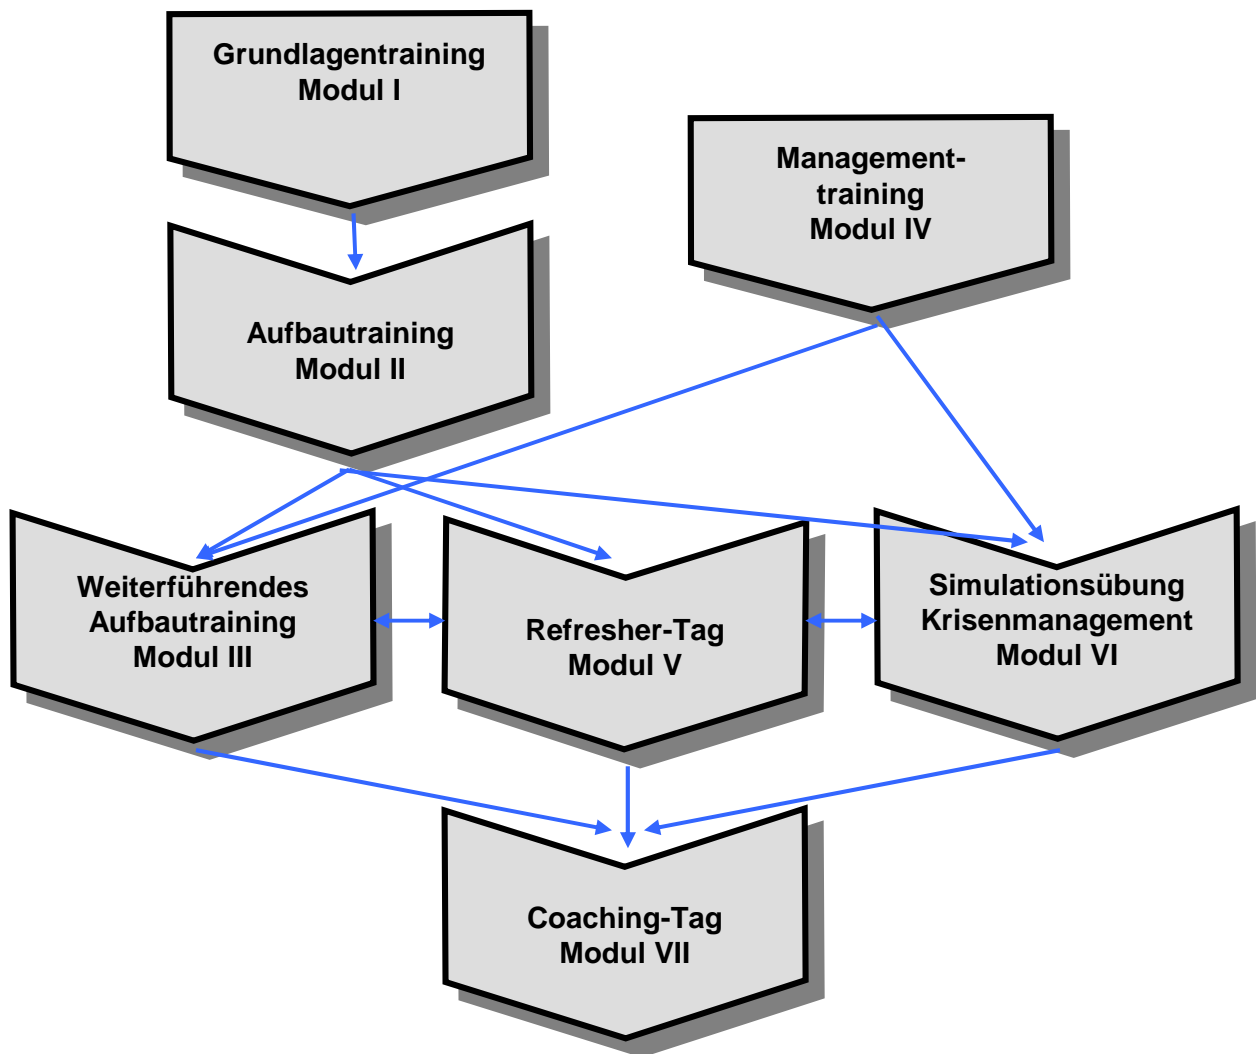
Grundlagentraining
Modul I

Management-
training
Modul IV

Aufbautraining
Modul II

Weiterführendes
Aufbautraining
Modul III

Refresher-Tag
Modul V

Simulationsübung
Krisenmanagement
Modul VI

Coaching-Tag
Modul VII